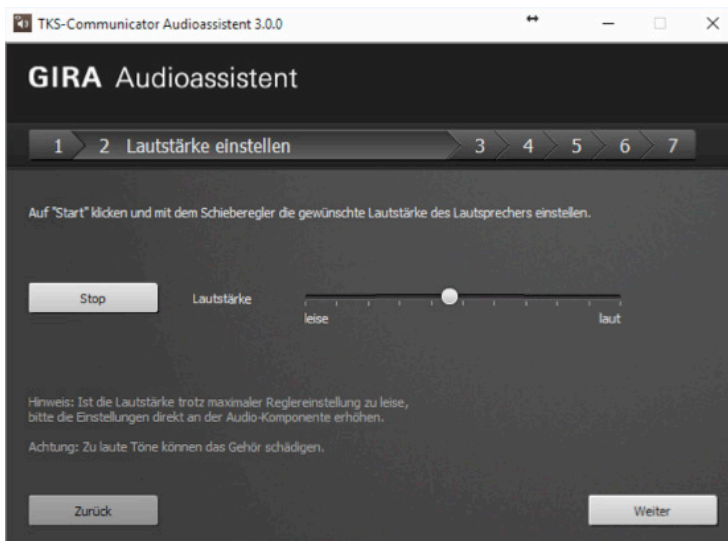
TKS-Communicator Audioassistent 3.0.0

GIRA Audioassistent

1 2 Lautstärke einstellen 3 4 5 6 7

Auf "Start" klicken und mit dem Schieberegler die gewünschte Lautstärke des Lautsprechers einstellen.

Stop

Lautstärke

leise

laut

Hinweis: Ist die Lautstärke trotz maximaler Reglereinstellung zu leise, bitte die Einstellungen direkt an der Audio-Komponente erhöhen.

Achtung: Zu laute Töne können das Gehör schädigen.

Zurück

Weiter